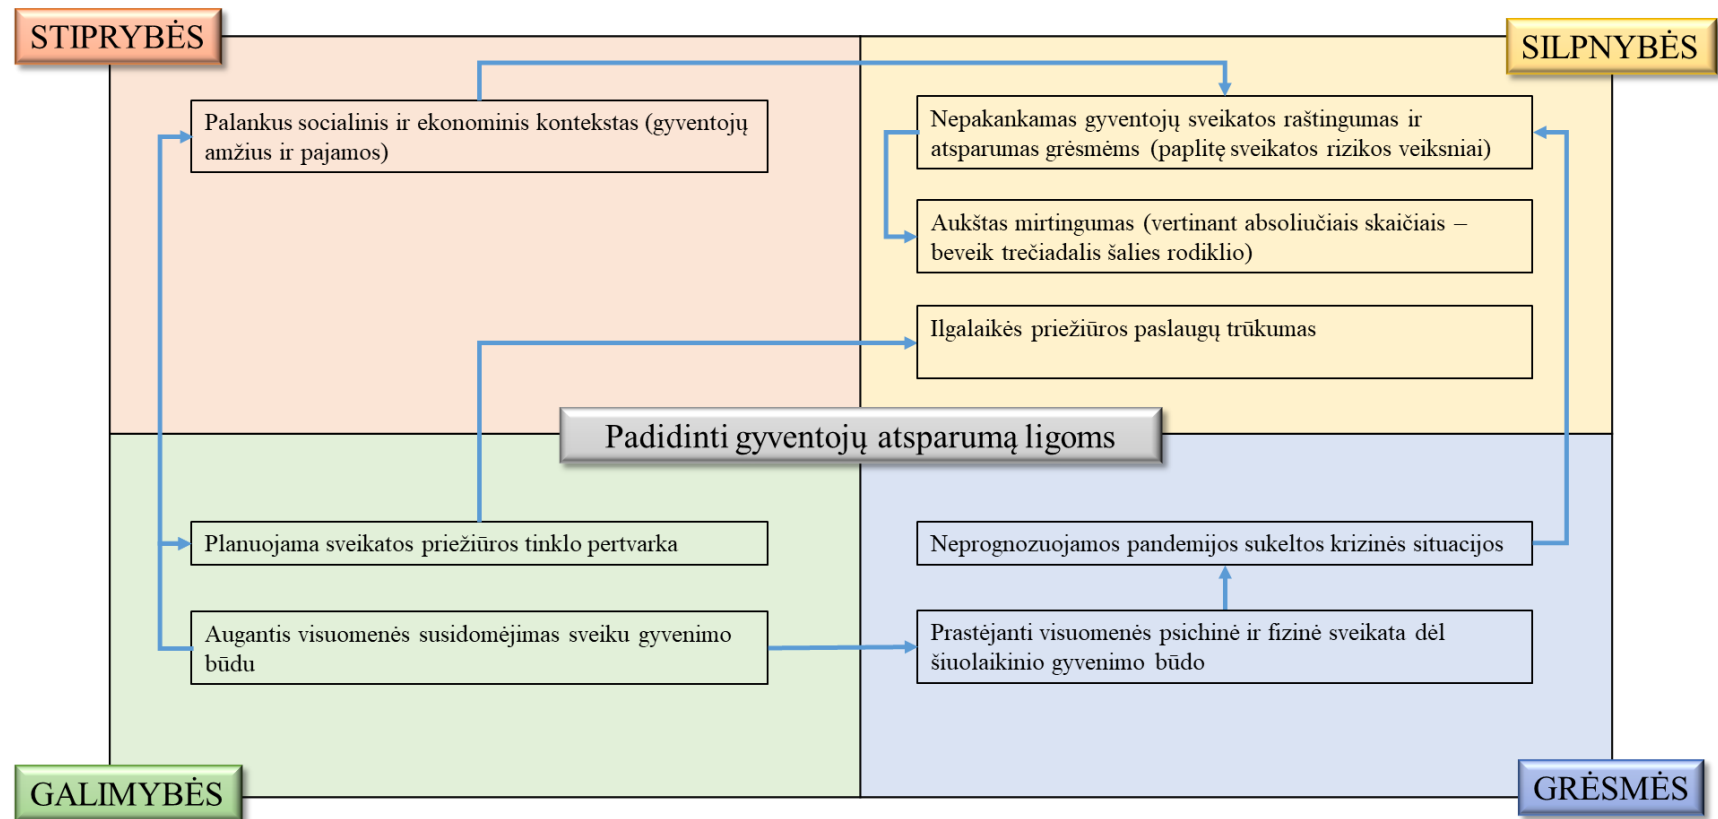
STIPRYBĖS

SILPNYBĖS

Palankus socialinis ir ekonominis kontekstas (gyventojų amžius ir pajamos)

Nepakankamas gyventojų sveikatos raštingumas ir atsparumas grėsmėms (paplitę sveikatos rizikos veiksniai)

Aukštas mirtingumas (vertinant absoliučiais skaičiais – beveik trečiadalis šalies rodiklio)

Ilgalaikės priežiūros paslaugų trūkumas

Padidinti gyventojų atsparumą ligoms

Planuojama sveikatos priežiūros tinklo pertvarka

Neprognozuojamos pandemijos sukeltos krizinės situacijos

Augantis visuomenės susidomėjimas sveiku gyvenimo būdu

Prastėjanti visuomenės psichinė ir fizinė sveikata dėl šiuolaikinio gyvenimo būdo

GALIMYBĖS

GRĖSMĖS